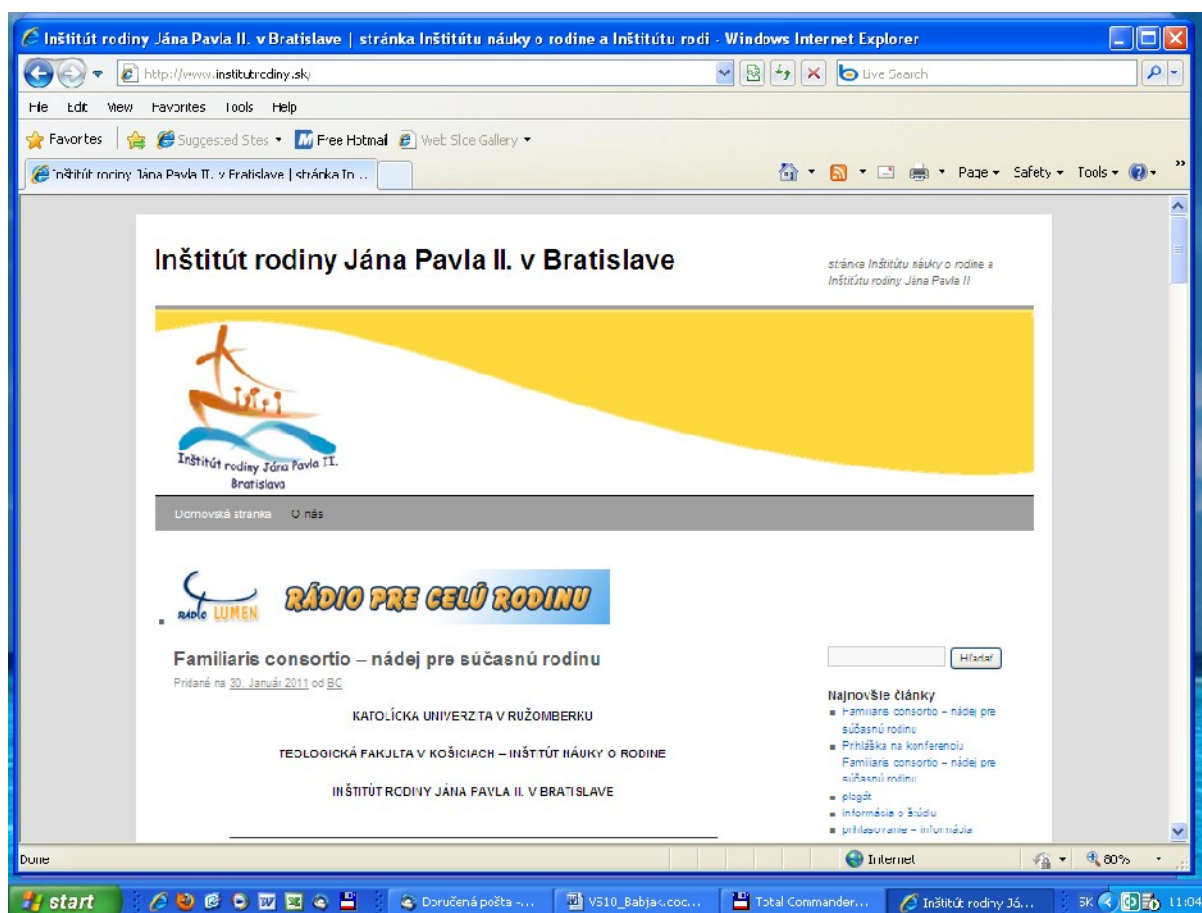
Inštitút rodiny Jána Pavla II. v Bratislave | stránka Inštitútu náuky o rodine a Inštitútu rodi - Windows Internet Explorer

http://www.institutrodiny.sk/

Live Search

File Edit View Favorites Tools Help

Favorites | Suggested Sites ▾ Free Hotmail Web Slice Gallery ▾

Inštitút rodiny Jána Pavla II. v Bratislave | stránka In...

Page ▾ Safety ▾ Tools ▾

Inštitút rodiny Jána Pavla II. v Bratislave

stránka Inštitútu náuky o rodine a Inštitútu rodiny Jána Pavla II

Inštitút rodiny Jána Pavla II. Bratislava

Domovská stránka O nás

RÁDIO LUMEN RÁDIO PRE CELÚ RODINU

Familiaris consortio – nádej pre súčasnú rodinu

Pridané na 30. Január 2011 od BC

KATOLÍCKA UNIVERZITA V RUŽOMBERKU

TEOLOGICKÁ FAKULTA V KOŠICIACH – INŠTITÚT NÁUKY O RODINE

INŠTITÚT RODINY JÁNA PAVLA II. V BRATISLAVE

Hľadať

Najnovšie články
Familiaris consortio – nádej pre súčasnú rodinu
Prihláška na konferenciu Familiaris consortio – nádej pre súčasnú rodinu
plagát
informácia o štúdiu
prihlasovanie – informácia

Done

Internet

80%

start

Doručená pošta -...

VS10_Babjak.doc...

Total Commander...

Inštitút rodiny Já...

SK

11:04